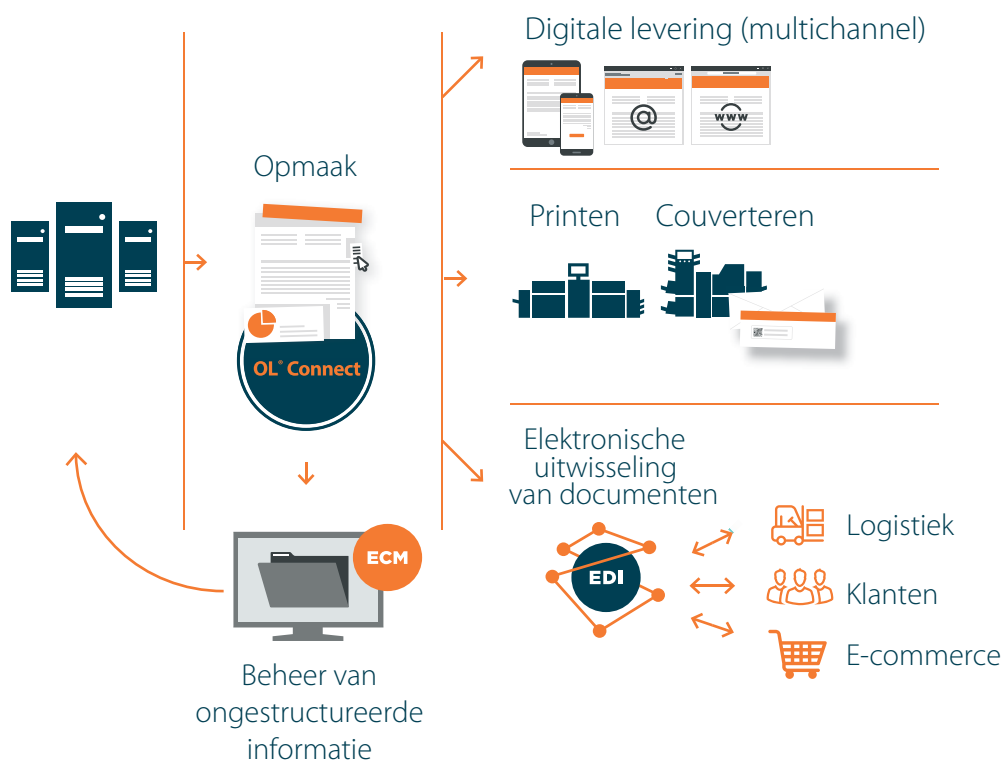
Digitale levering (multichannel)

@

www

Opmaak

OL® Connect

Printen

Couverteren

Elektronische uitwisseling van documenten

EDI

Logistiek

Klanten

E-commerce

ECM

Beheer van ongestructureerde informatie